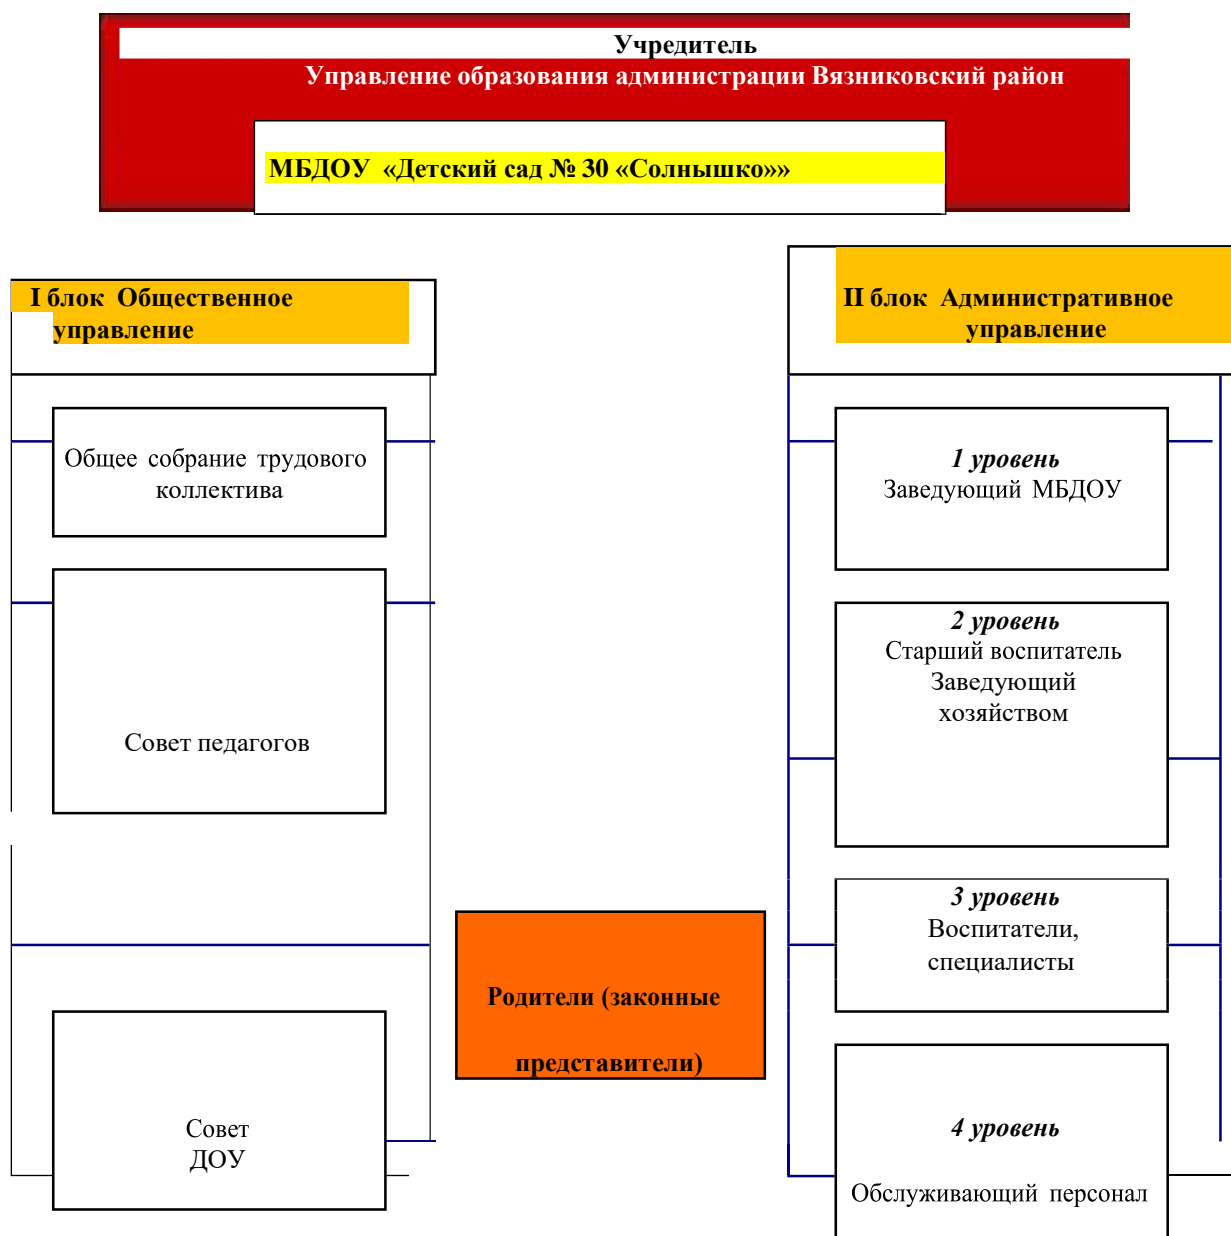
Учредитель
Управление образования администрации Вязниковский район

МБДОУ «Детский сад № 30 «Солнышко»»

I блок Общественное управление

Общее собрание трудового коллектива

Совет педагогов

Совет ДОУ

Родители (законные представители)

II блок Административное управление

1 уровень
Заведующий МБДОУ

2 уровень
Старший воспитатель
Заведующий хозяйством

3 уровень
Воспитатели, специалисты

4 уровень
Обслуживающий персонал